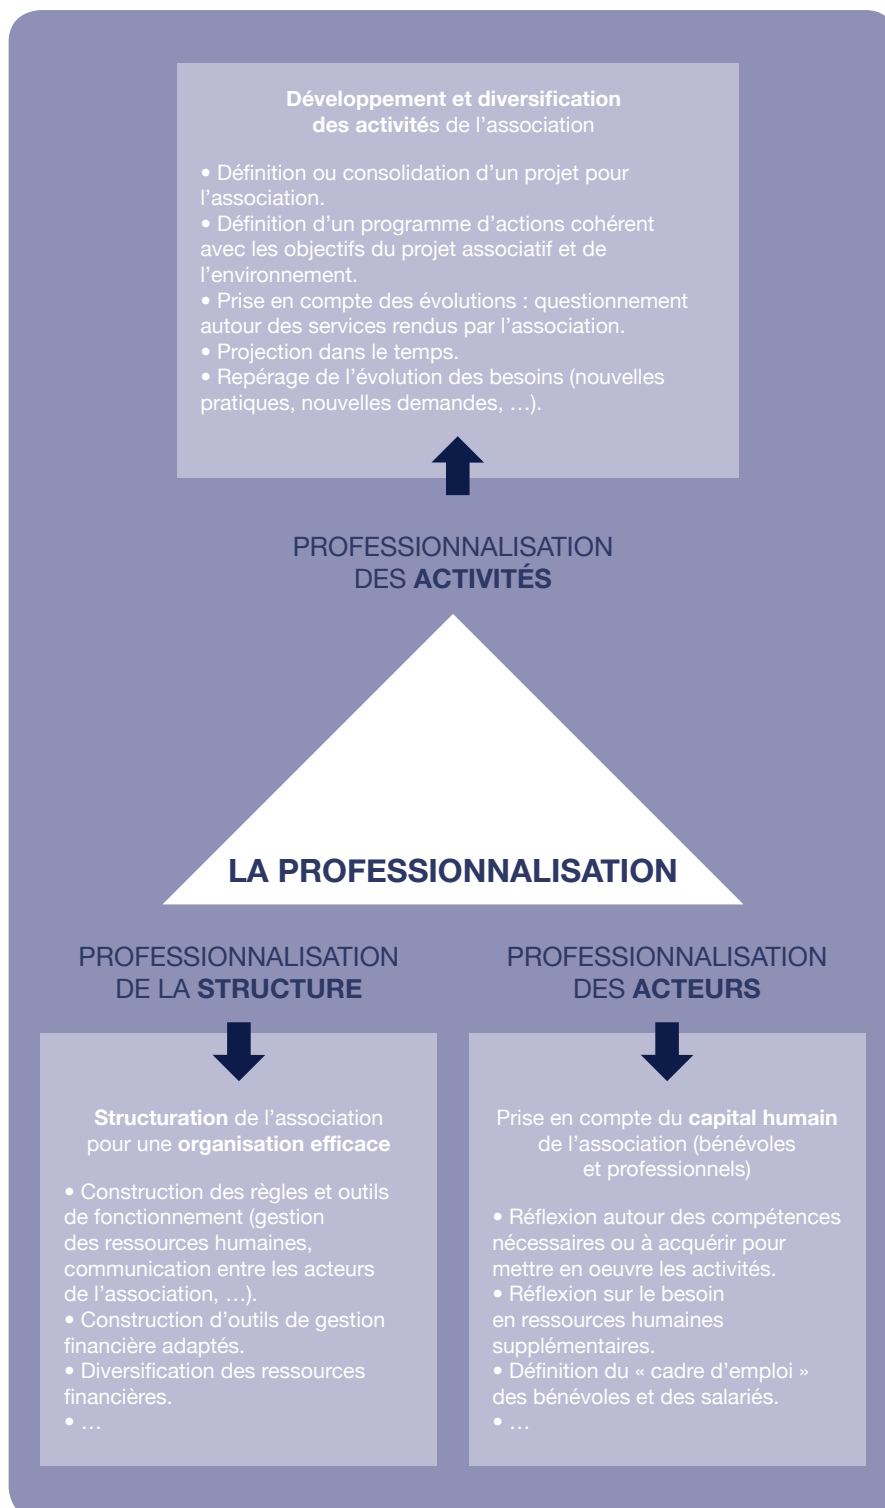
**Développement et diversification des activités** de l'association

• Définition ou consolidation d'un projet pour l'association.
• Définition d'un programme d'actions cohérent avec les objectifs du projet associatif et de l'environnement.
• Prise en compte des évolutions : questionnement autour des services rendus par l'association.
• Projection dans le temps.
• Repérage de l'évolution des besoins (nouvelles pratiques, nouvelles demandes, …).

PROFESSIONNALISATION DES **ACTIVITÉS**

**LA PROFESSIONNALISATION**

PROFESSIONNALISATION DE LA **STRUCTURE**

**Structuration** de l'association pour une **organisation efficace**

• Construction des règles et outils de fonctionnement (gestion des ressources humaines, communication entre les acteurs de l'association, …).
• Construction d'outils de gestion financière adaptés.
• Diversification des ressources financières.
• …

PROFESSIONNALISATION DES **ACTEURS**

Prise en compte du **capital humain** de l'association (bénévoles et professionnels)

• Réflexion autour des compétences nécessaires ou à acquérir pour mettre en oeuvre les activités.
• Réflexion sur le besoin en ressources humaines supplémentaires.
• Définition du « cadre d'emploi » des bénévoles et des salariés.
• …